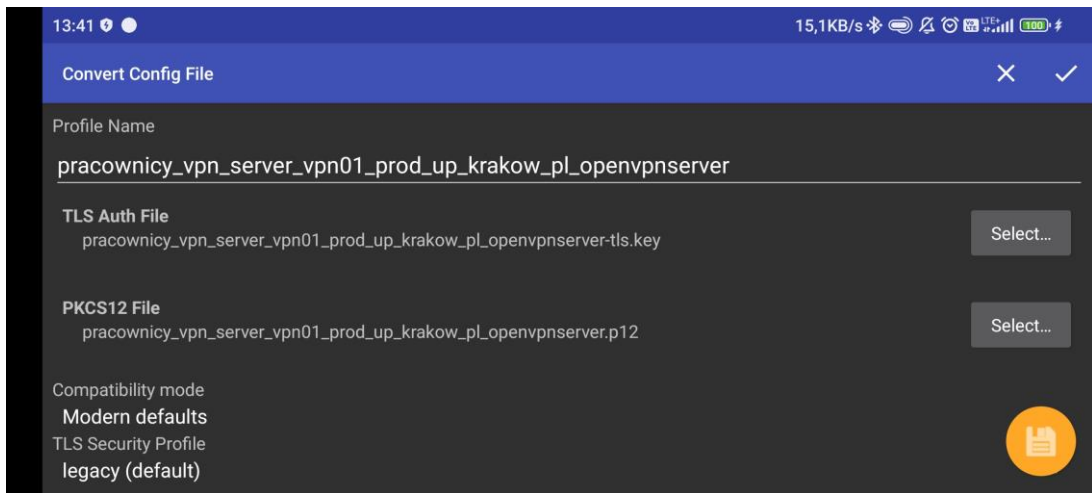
13:41
15,1KB/s 100

Convert Config File

Profile Name

pracownicy_vpn_server_vpn01_prod_up_krakow_pl_openvpnserver

TLS Auth File
pracownicy_vpn_server_vpn01_prod_up_krakow_pl_openvpnserver-tls.key

Select...

PKCS12 File
pracownicy_vpn_server_vpn01_prod_up_krakow_pl_openvpnserver.p12

Select...

Compatibility mode
Modern defaults
TLS Security Profile
legacy (default)